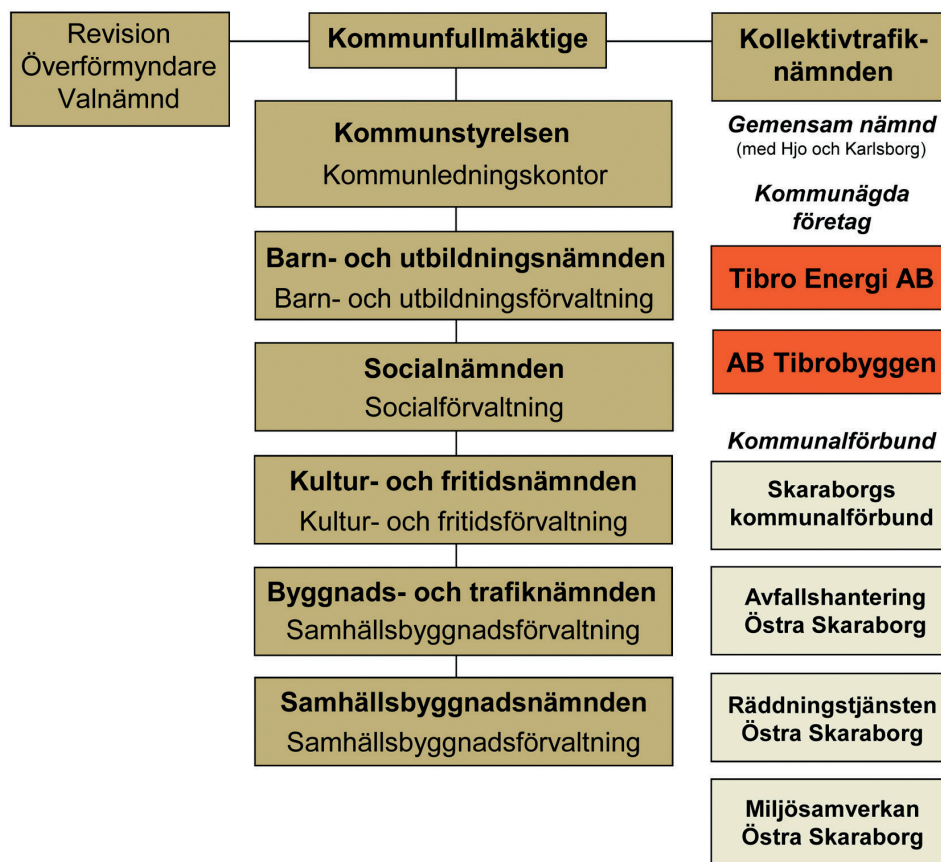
Revision
Överförmyndare
Valnämnd

Kommunfullmäktige

Kollektivtrafiknämnden

Kommunstyrelsen
Kommunledningskontor

Barn- och utbildningsnämnden
Barn- och utbildningsförvaltning

Socialnämnden
Socialförvaltning

Kultur- och fritidsnämnden
Kultur- och fritidsförvaltning

Byggnads- och trafiknämnden
Samhällsbyggnadsförvaltning

Samhällsbyggnadsnämnden
Samhällsbyggnadsförvaltning

Gemensam nämnd
(med Hjo och Karlsborg)

Kommunägda företag

Tibro Energi AB

AB Tibrobyggen

Kommunalförbund

Skaraborgs kommunalförbund

Avfallshantering Östra Skaraborg

Räddningstjänsten Östra Skaraborg

Miljösamverkan Östra Skaraborg